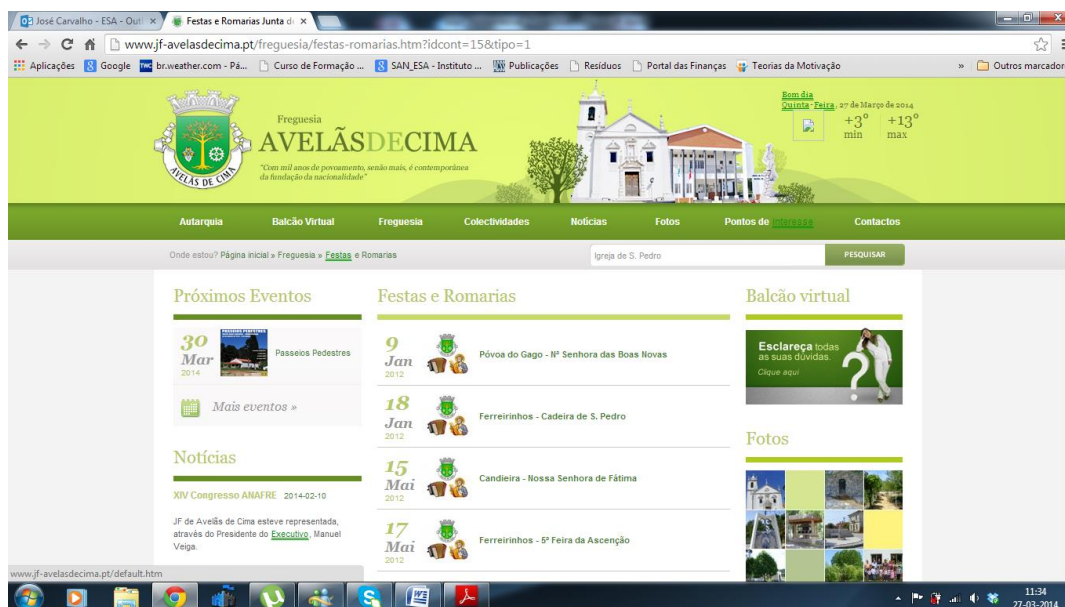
José Carvalho - ESA - Out ×
Festas e Romarias Junta d ×

www.jf-avelasdecima.pt/freguesia/festas-romarias.htm?idcont=15&tipo=1

Aplicações Google br.weather.com - Pá... Curso de Formação ... SAN_ESA - Instituto ... Publicações Resíduos Portal das Finanças Teorias da Motivação » Outros marcador

AVELÃS DE CIMA

Freguesia
AVELÃSDECIMA
"Com mil anos de povoamento, senão mais, é contemporânea da fundação da nacionalidade"

Bom dia
Quinta - Feira, 27 de Março de 2014
+3° min +13° max

Autarquia Balcão Virtual Freguesia Colectividades Notícias Fotos Pontos de Interesse Contactos

Onde estou? Página inicial » Freguesia » Festas e Romarias
Igreja de S. Pedro
PESQUISAR

Próximos Eventos

30 Mar 2014 Passeios Pedestres

Mais eventos »

Notícias

XIV Congresso ANAFRE 2014-02-10

JF de Avelãs de Cima esteve representada, através do Presidente do Executivo, Manuel Veiga.

Festas e Romarias

9 Jan 2012 Póvoa do Gago - Nª Senhora das Boas Novas

18 Jan 2012 Ferreirinhos - Cadeira de S. Pedro

15 Mai 2012 Candieira - Nossa Senhora de Fátima

17 Mai 2012 Ferreirinhos - 5ª Feira da Ascenção

Balcão virtual

Esclareça todas as suas dúvidas.
Clique aqui

Fotos

www.jf-avelasdecima.pt/default.htm

11:34
27-03-2014